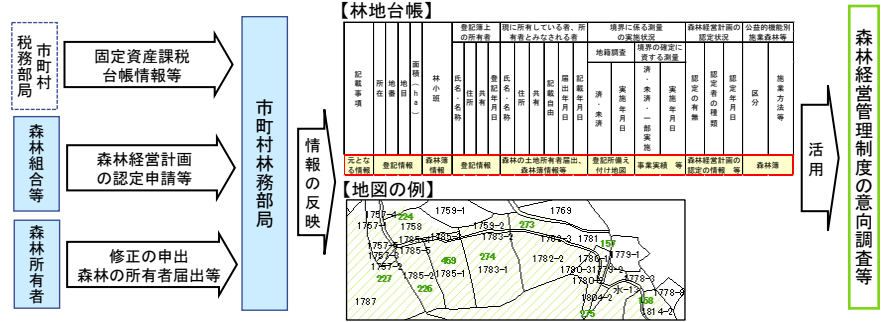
市町村税務部局

固定資産課税台帳情報等

森林組合等

森林経営計画の認定申請等

森林所有者

修正の申出
森林の所有者届出等

市町村林務部局

情報の反映

【林地台帳】

| 記載事項 | 所在 | 地番 | 地目 | 面積（ha） | 林小班 | 登記簿上の所有者 氏名・名称 | 住所 | 共有 | 登記年月日 | 現に所有している者、所有者とみなされる者 氏名・名称 | 住所 | 共有 | 記載自由 | 届出年月日 | 記載年月日 | 境界に係る測量の実施状況 地籍調査 済・未済 | 実施年月日 | 境界の確定に資する測量 済・未済・一部実施 | 実施年月日 | 森林経営計画の認定状況 認定の有無 | 認定者の種類 | 認定年月日 | 公益的機能別施業森林等 区分 | 施業方法等 |
|---|---|---|---|---|---|---|---|---|---|---|---|---|---|---|---|---|---|---|---|---|---|---|---|---|
| 元となる情報 | 登記情報 | | | | 森林簿 | 登記情報 | | | | 森林の土地所有者届出、森林法情報等 | | | | | | 登記所備え付け地図 | | 事業実績 等 | | 森林経営計画の認定の情報 等 | | | 森林簿 | |

【地図の例】

1757-1 224 1757 1758 1759-1 1769 1753-2 273 1753-1 1783-2 1757-5 1757-3 1783-1 1781 157 1757-2 469 274 1782-2 1786-1 1779-1 1785-2 1785-1 1783-1 1780-3 1778-2 227 226 1779-2 1780-2 1787 1778-3 1804-2 水-1 1778-4 158 275 1814-2

活用

森林経営管理制度の意向調査等